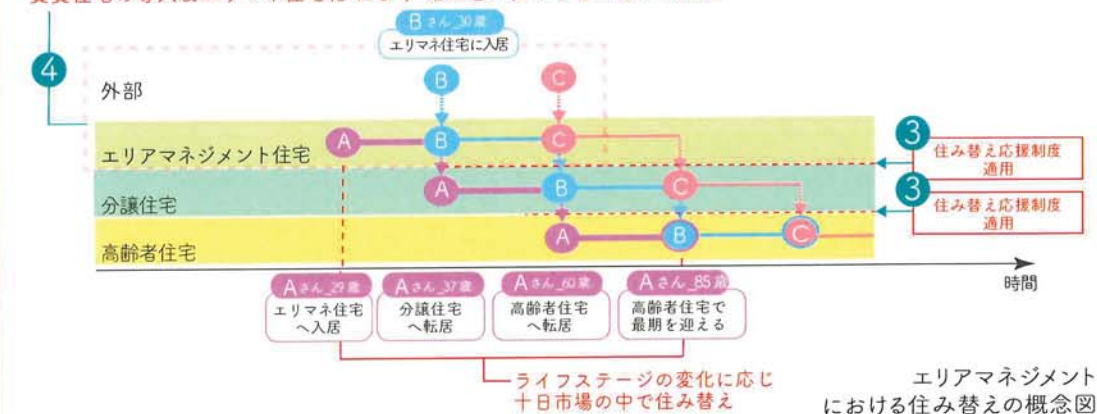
Bさん 30歳
エリマネ住宅に入居

4

外部

B

C

エリアマネジメント住宅

A

B

C

3
住み替え応援制度適用

分譲住宅

A

B

C

3
住み替え応援制度適用

高齢者住宅

A

B

C

時間

Aさん 29歳
エリマネ住宅へ入居

Aさん 37歳
分譲住宅へ転居

Aさん 60歳
高齢者住宅へ転居

Aさん 85歳
高齢者住宅で最期を迎える

ライフステージの変化に応じ十日市場の中で住み替え

エリアマネジメントにおける住み替えの概念図